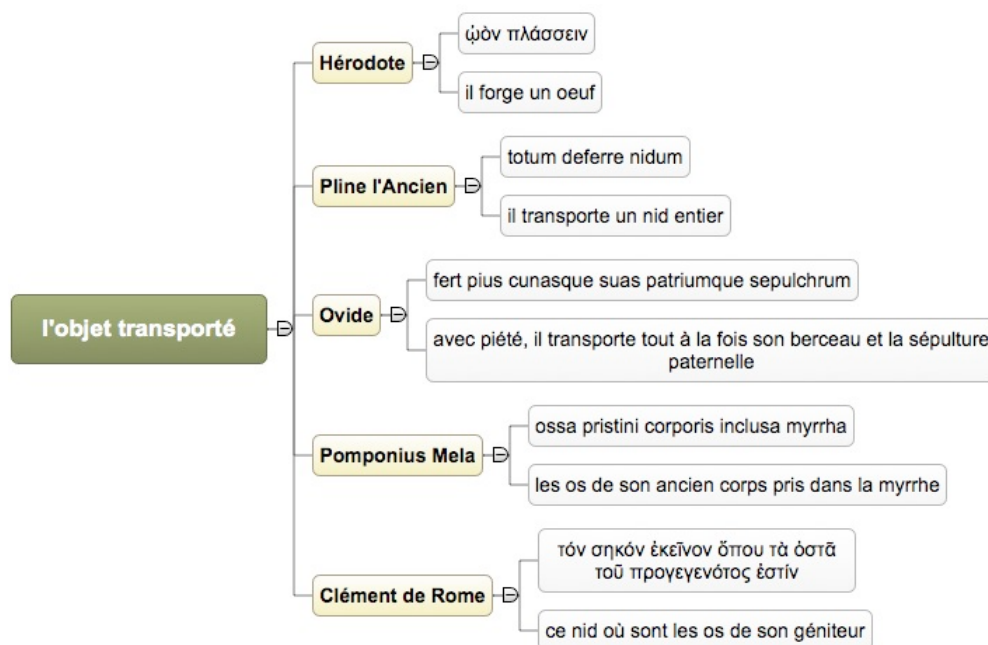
l'objet transporté

Hérodote

ᾠὸν πλάσσειν

il forge un oeuf

Pline l'Ancien

totum deferre nidum

il transporte un nid entier

Ovide

fert pius cunasque suas patriumque sepulchrum

avec piété, il transporte tout à la fois son berceau et la sépulture paternelle

Pomponius Mela

ossa pristini corporis inclusa myrrha

les os de son ancien corps pris dans la myrrhe

Clément de Rome

τόν σηκόν ἐκεῖνον ὅπου τὰ ὀστᾶ τοῦ προγεγενότος ἐστίν

ce nid où sont les os de son géniteur